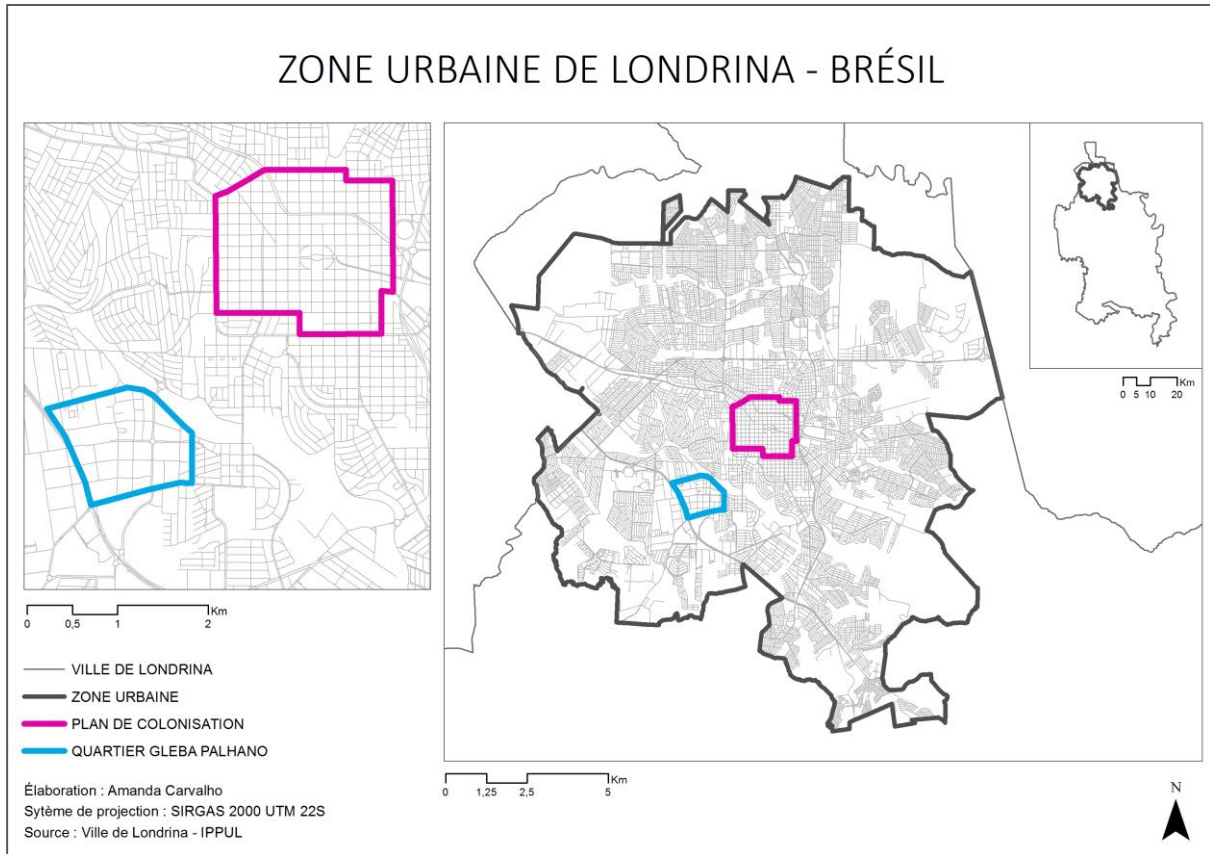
ZONE URBAINE DE LONDRINA - BRÉSIL

Km
0 5 10 20

Km
0 0,5 1 2

VILLE DE LONDRINA
ZONE URBAINE
PLAN DE COLONISATION
QUARTIER GLEBA PALHANO

Km
0 1,25 2,5 5

Élaboration : Amanda Carvalho
Sytème de projection : SIRGAS 2000 UTM 22S
Source : Ville de Londrina - IPPUL

N